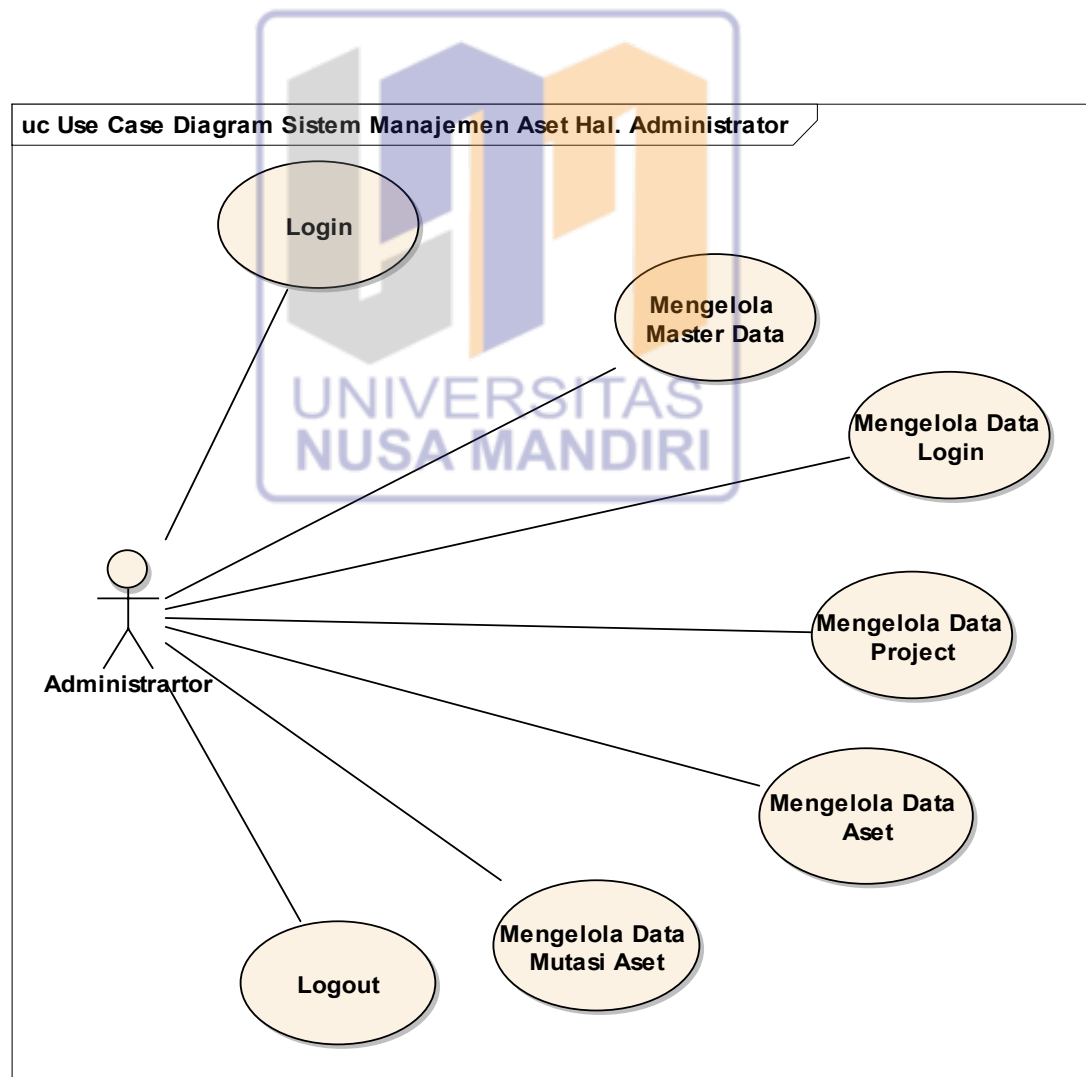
uc Use Case Diagram Sistem Manajemen Aset Hal. Administrator

Login

Mengelola Master Data

UNIVERSITAS NUSA MANDIRI

Mengelola Data Login

Administrartor

Mengelola Data Project

Mengelola Data Aset

Mengelola Data Mutasi Aset

Logout